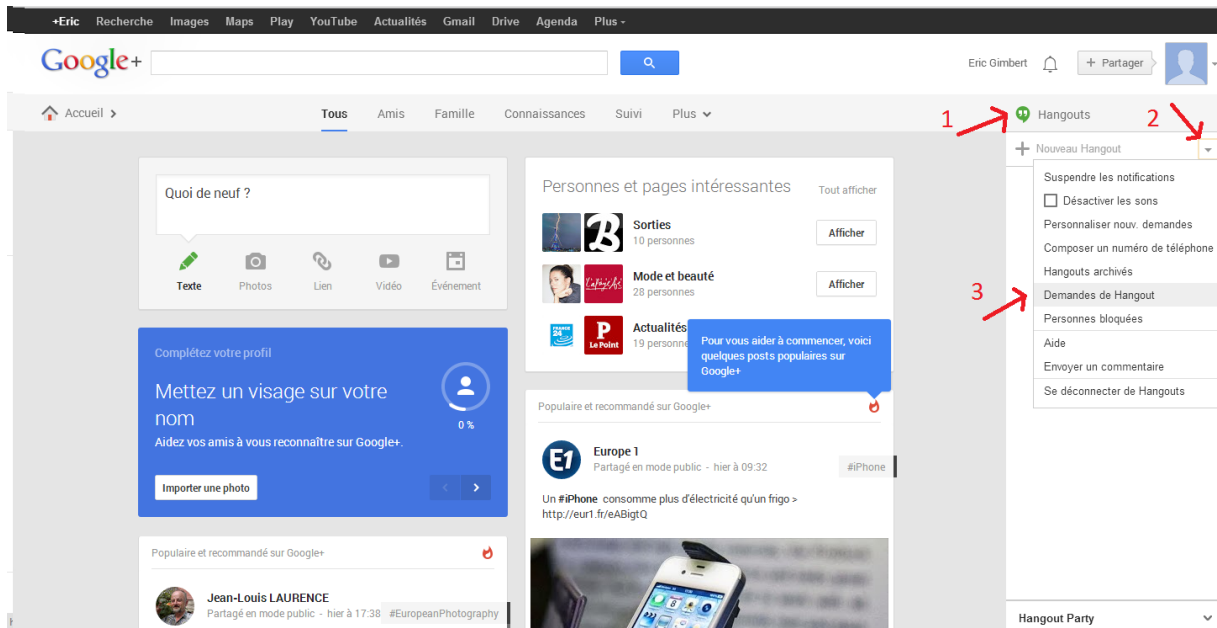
+Eric Recherche Images Maps Play YouTube Actualités Gmail Drive Agenda Plus

Google+

Eric Gimbert + Partager

Accueil Tous Amis Famille Connaissances Suivi Plus

1 Hangouts 2

+ Nouveau Hangout

Suspendre les notifications
Désactiver les sons
Personnaliser nouv. demandes
Composer un numéro de téléphone
Hangouts archivés
3 Demandes de Hangout
Personnes bloquées
Aide
Envoyer un commentaire
Se déconnecter de Hangouts

Quoi de neuf ?

Texte Photos Lien Vidéo Événement

Personnes et pages intéressantes Tout afficher

Sorties
10 personnes
Afficher

Mode et beauté
28 personnes
Afficher

Actualités
19 personne

Pour vous aider à commencer, voici quelques posts populaires sur Google+

Complétez votre profil

Mettez un visage sur votre nom

Aidez vos amis à vous reconnaître sur Google+.

0 %

Importer une photo

Populaire et recommandé sur Google+

Europe 1
Partagé en mode public - hier à 09:32
#iPhone

Un #iPhone consomme plus d'électricité qu'un frigo > http://eur1.fr/eABigtQ

Populaire et recommandé sur Google+

Jean-Louis LAURENCE
Partagé en mode public - hier à 17:38 #EuropeanPhotography

Hangout Party